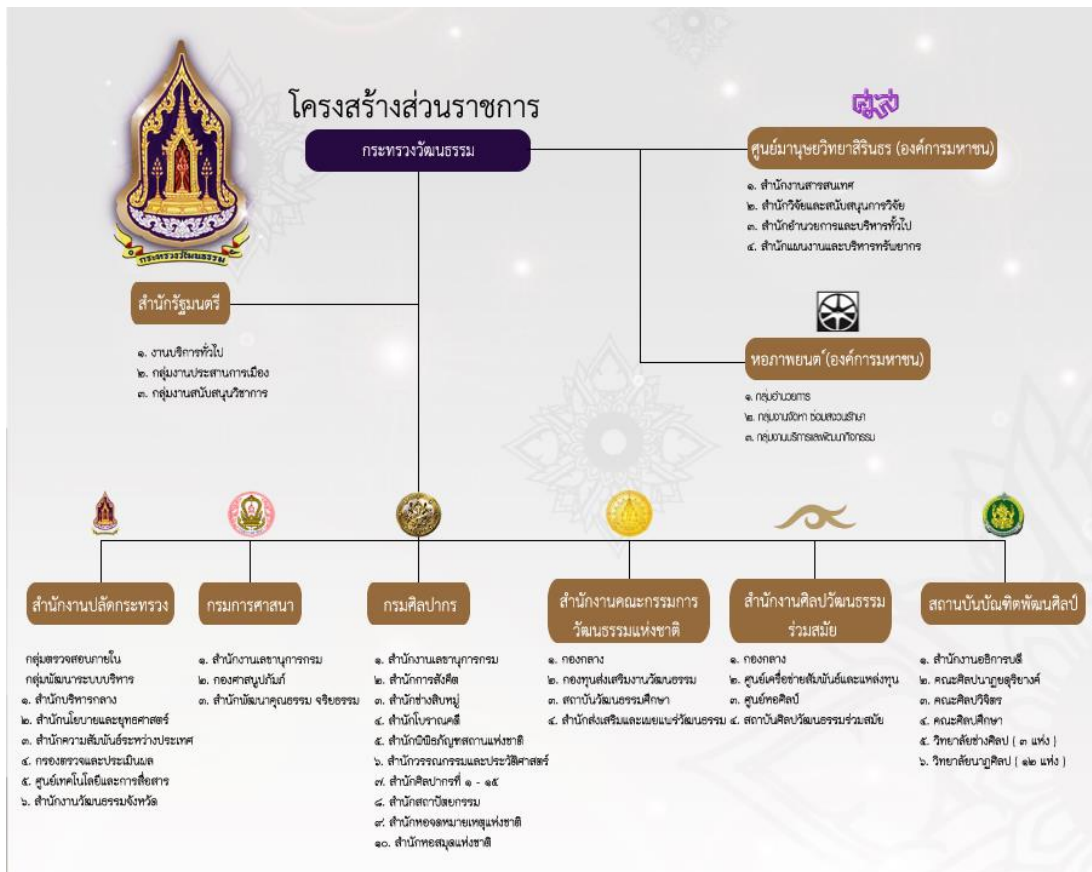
โครงสร้างส่วนราชการ

กระทรวงวัฒนธรรม

ศูนย์มานุษยวิทยาสิรินธร (องค์การมหาชน)

๑. สำนักงานสารสนเทศ
๒. สำนักวิจัยและสนับสนุนการวิจัย
๓. สำนักอำนวยการและบริหารทั่วไป
๔. สำนักแผนงานและบริหารทรัพยากร

สำนักรัฐมนตรี

๑. งานบริการทั่วไป
๒. กลุ่มงานประสานการเมือง
๓. กลุ่มงานสนับสนุนวิชาการ

หอภาพยนตร์ (องค์การมหาชน)

๑. กลุ่มอำนวยการ
๒. กลุ่มงานจัดหา ซ่อมสงวนรักษา
๓. กลุ่มงานบริการและพัฒนากิจกรรม

สำนักงานปลัดกระทรวง

กลุ่มตรวจสอบภายใน
กลุ่มพัฒนาระบบบริหาร
๑. สำนักบริหารกลาง
๒. สำนักนโยบายและยุทธศาสตร์
๓. สำนักความสัมพันธ์ระหว่างประเทศ
๔. กองตรวจและประเมินผล
๕. ศูนย์เทคโนโลยีและการสื่อสาร
๖. สำนักงานวัฒนธรรมจังหวัด

กรมการศาสนา

๑. สำนักงานเลขานุการกรม
๒. กองศาสนูปถัมภ์
๓. สำนักพัฒนาคุณธรรม จริยธรรม

กรมศิลปากร

๑. สำนักงานเลขานุการกรม
๒. สำนักการสังคีต
๓. สำนักช่างสิบหมู่
๔. สำนักโบราณคดี
๕. สำนักพิพิธภัณฑสถานแห่งชาติ
๖. สำนักวรรณกรรมและประวัติศาสตร์
๗. สำนักศิลปากรที่ ๑ - ๑๕
๘. สำนักสถาปัตยกรรม
๙. สำนักหอจดหมายเหตุแห่งชาติ
๑๐. สำนักหอสมุดแห่งชาติ

สำนักงานคณะกรรมการวัฒนธรรมแห่งชาติ

๑. กองกลาง
๒. กองทุนส่งเสริมงานวัฒนธรรม
๓. สถาบันวัฒนธรรมศึกษา
๔. สำนักส่งเสริมและเผยแพร่วัฒนธรรม

สำนักงานศิลปวัฒนธรรมร่วมสมัย

๑. กองกลาง
๒. ศูนย์เครือข่ายสัมพันธ์และแหล่งทุน
๓. ศูนย์หอศิลป์
๔. สถาบันศิลปวัฒนธรรมร่วมสมัย

สถาบันบัณฑิตพัฒนศิลป์

๑. สำนักงานอธิการบดี
๒. คณะศิลปนาฏดุริยางค์
๓. คณะศิลปวิจิตร
๔. คณะศิลปศึกษา
๕. วิทยาลัยช่างศิลป ( ๓ แห่ง )
๖. วิทยาลัยนาฏศิลป ( ๑๒ แห่ง )